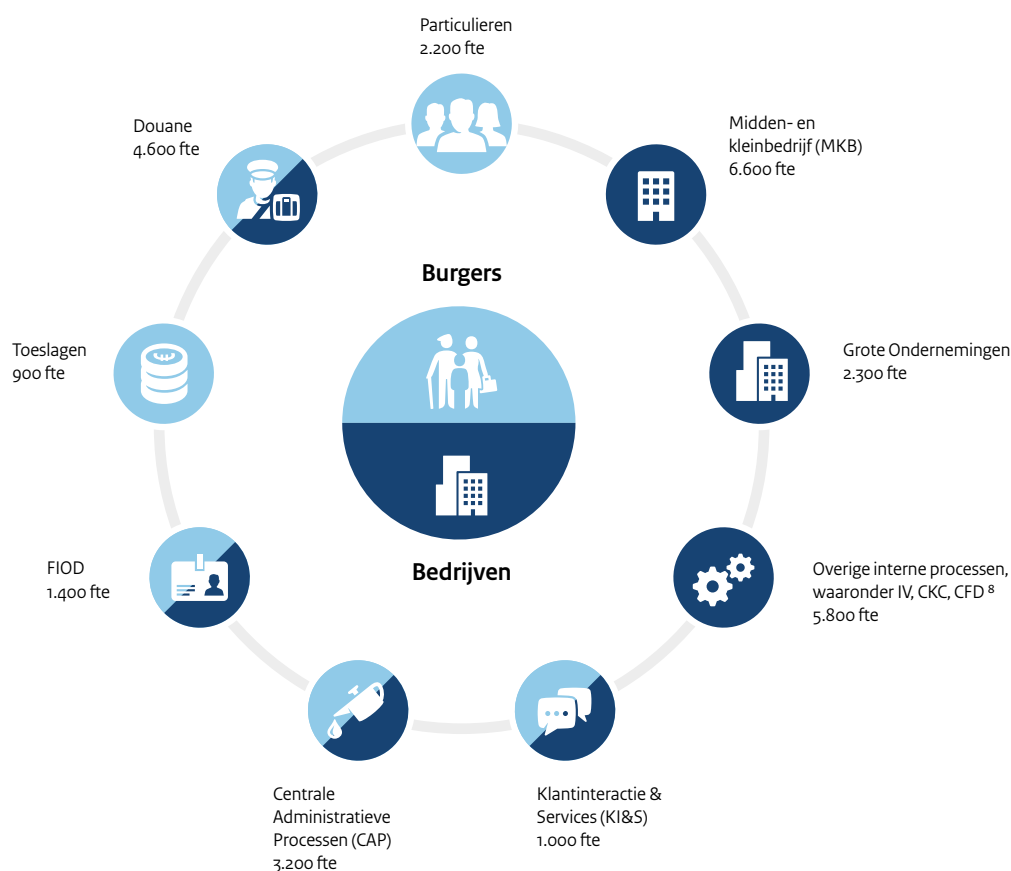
Particulieren
2.200 fte

Midden- en kleinbedrijf (MKB)
6.600 fte

Grote Ondernemingen
2.300 fte

Overige interne processen, waaronder IV, CKC, CFD $^8$
5.800 fte

Klantinteractie & Services (KI&S)
1.000 fte

Centrale Administratieve Processen (CAP)
3.200 fte

FIOD
1.400 fte

Toeslagen
900 fte

Douane
4.600 fte

Burgers

Bedrijven